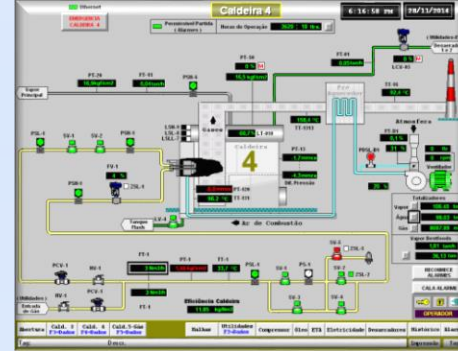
Ethernet

EMERGÊNCIA CALDEIRA 4

Caldeira 4

6:16:58 PM

28/11/2014

Pressurizada/Partida (Queimadores)

Horas de Operação

2620 : 16 Hrs.

PT-30

15,5 kgf/cm2

FT-01

0,03 m3/h

Desaerador 1 e 2

LCV-01

TT-01

PT-20

16,9 kgf/cm2

TT-22

0,0 m3/h

PSH-6

Vapor Principal

LSH-1

LSL-1

LSLL-1

Caneca

60,7 %

LT-01

TT-01

TT-02

TE-15

Atmosfera

Caldeira

4

PT-21

PSL-01

PT-1

1,3 m.c.a

4,3 m.c.a

PT-029

Ar de Combustão

PSL-1

SV-1

SV-2

PSH-1

FV-1

ZSL-4

PSH-3

Tanque Flash

LSV-4

Totalizadores

Vapor

Água

Gás

Vazão Instantânea

PCV-1

RG-1

SV-3

FT-1

FT-1

TT-1

SV-4

ZSL-5

PS-1

SV-7

(Utilidades)

Entrada de Gás

FV-1

PCV-2

FT-1

Eficiência Caldeira

71,65

SV-5

SV-6

RECONHECER ALARMES

CALA ALARME

OPERADOR

Abertura

Cald. 1 FT-Dados

Cald. 4 FT-Dados

Cald. 5-Gás FT-Dados

Malhas

Utilidades

Compressor

Óleo

ETA

Eletricidade

Desaeradores

Histórico

Tag

Desc.